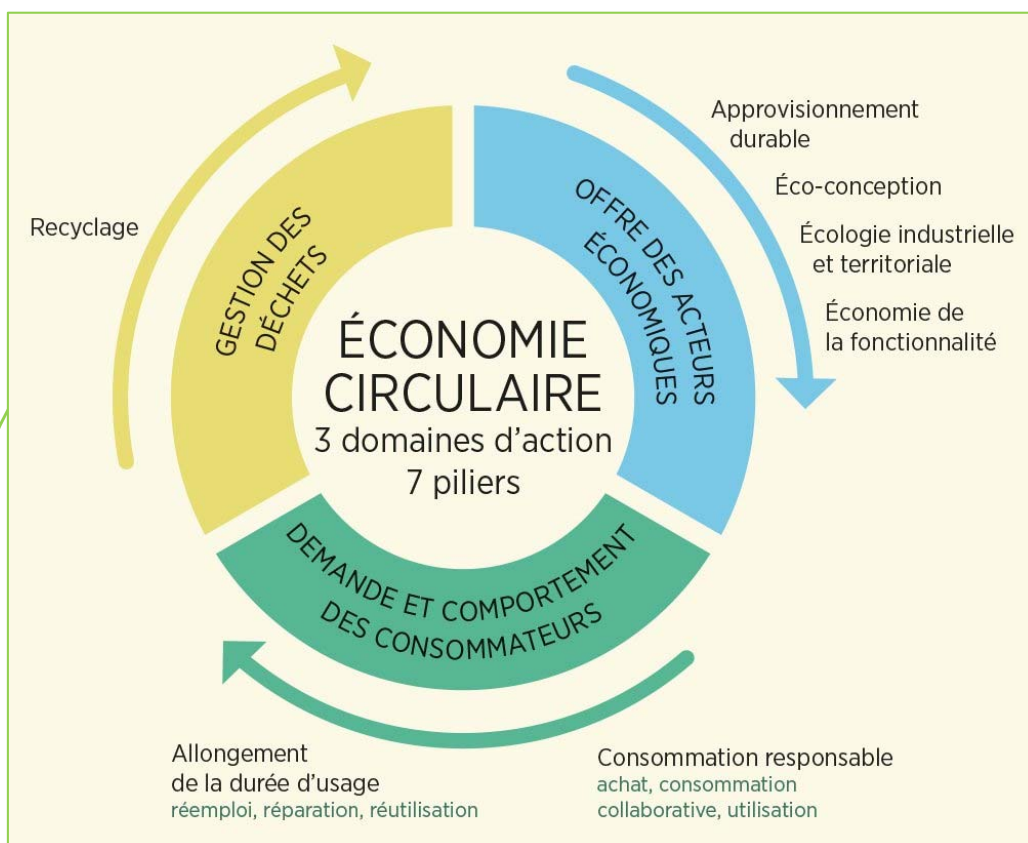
Approvisionnement durable

Éco-conception

Écologie industrielle et territoriale

Économie de la fonctionnalité

Recyclage

GESTION DES DÉCHETS

OFFRE DES ACTEURS ÉCONOMIQUES

ÉCONOMIE CIRCULAIRE
3 domaines d'action
7 piliers

DEMANDE ET COMPORTEMENT DES CONSOMMATEURS

Allongement de la durée d'usage
réemploi, réparation, réutilisation

Consommation responsable
achat, consommation collaborative, utilisation